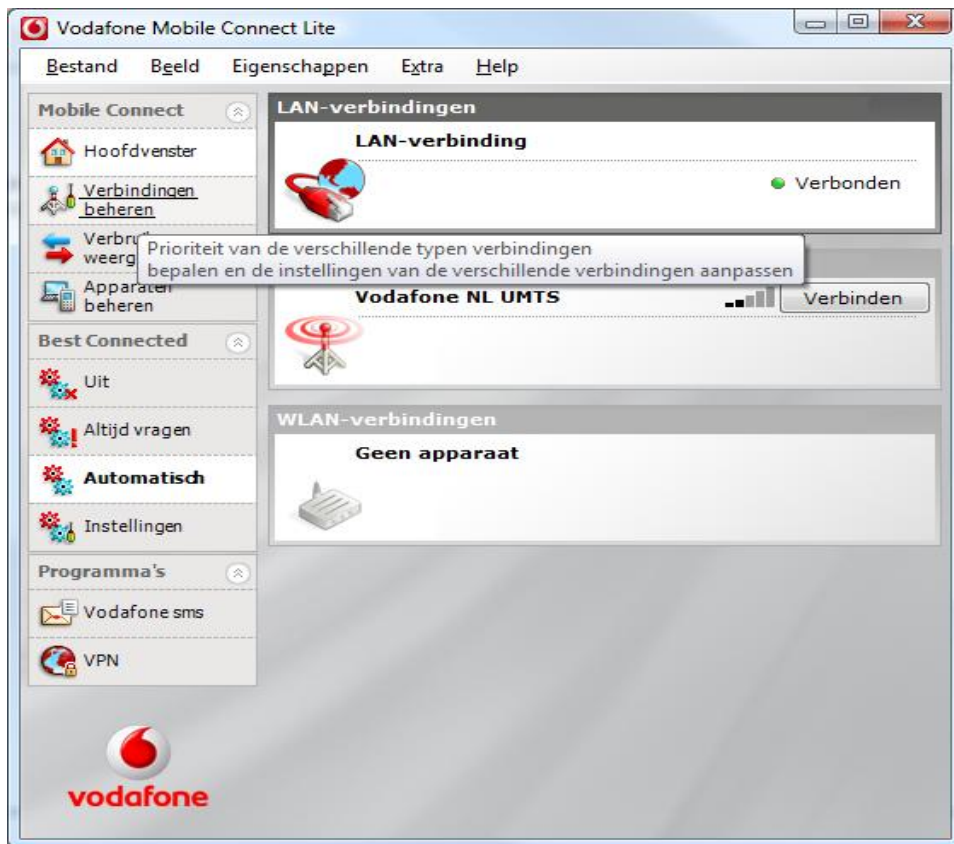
Vodafone Mobile Connect Lite

Bestand Beeld Eigenschappen Extra Help

Mobile Connect

Hoofdvenster

Verbindingen beheren

Verbru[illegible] weerg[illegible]

Apparaten beheren

Best Connected

Uit

Altijd vragen

Automatisch

Instellingen

Programma's

Vodafone sms

VPN

vodafone

LAN-verbindingen

LAN-verbinding

Verbonden

Prioriteit van de verschillende typen verbindingen bepalen en de instellingen van de verschillende verbindingen aanpassen

Vodafone NL UMTS

Verbinden

WLAN-verbindingen

Geen apparaat